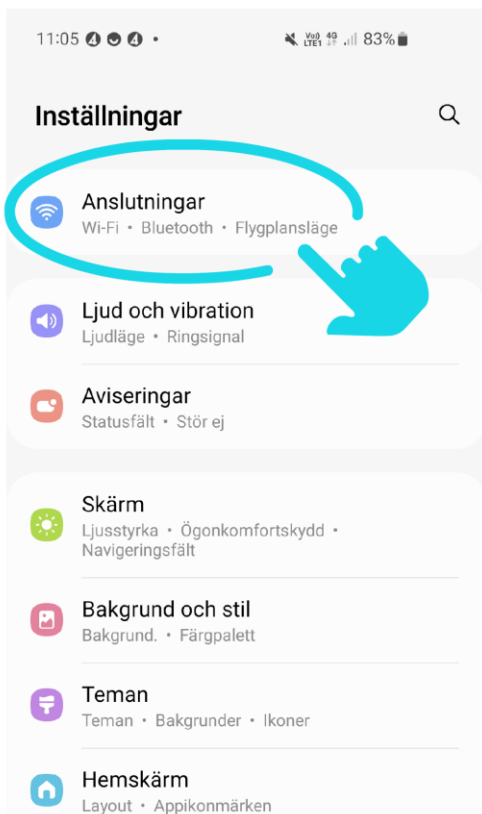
11:05 •

Vo) LTE1 4G 83%

Inställningar

Anslutningar
Wi-Fi • Bluetooth • Flygplansläge

Ljud och vibration
Ljudläge • Ringsignal

Aviseringar
Statusfält • Stör ej

Skärm
Ljusstyrka • Ögonkomfortskydd • Navigeringsfält

Bakgrund och stil
Bakgrund. • Färgpalett

Teman
Teman • Bakgrunder • Ikoner

Hemskärm
Layout • Appikonmärken